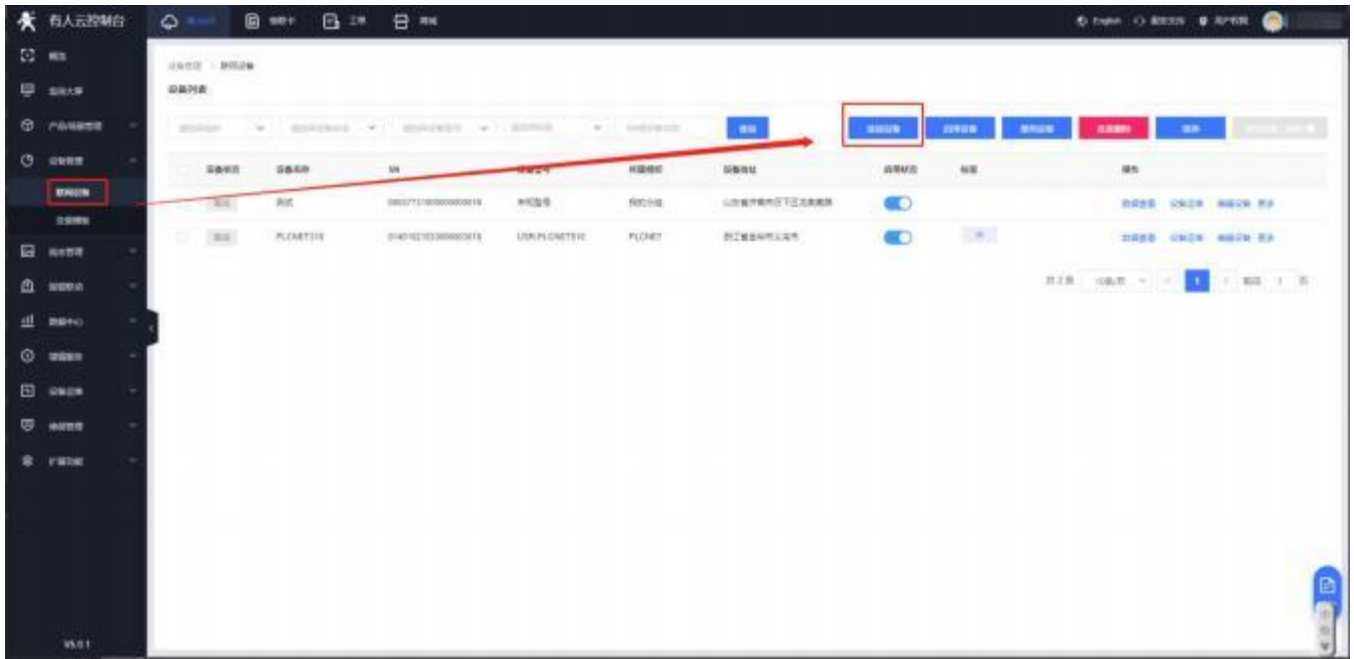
有人云控制台

设备列表

| | 设备状态 | 设备名称 | SN | | | 设备地址 | 启用状态 | 标签 | 操作 |
|---|---|---|---|---|---|---|---|---|---|
| | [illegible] | 测试 | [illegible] | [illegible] | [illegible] | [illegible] | | | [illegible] |
| | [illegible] | PLCNET310 | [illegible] | USR-PLCNET310 | PLCNET | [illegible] | | | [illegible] |

V5.0.1